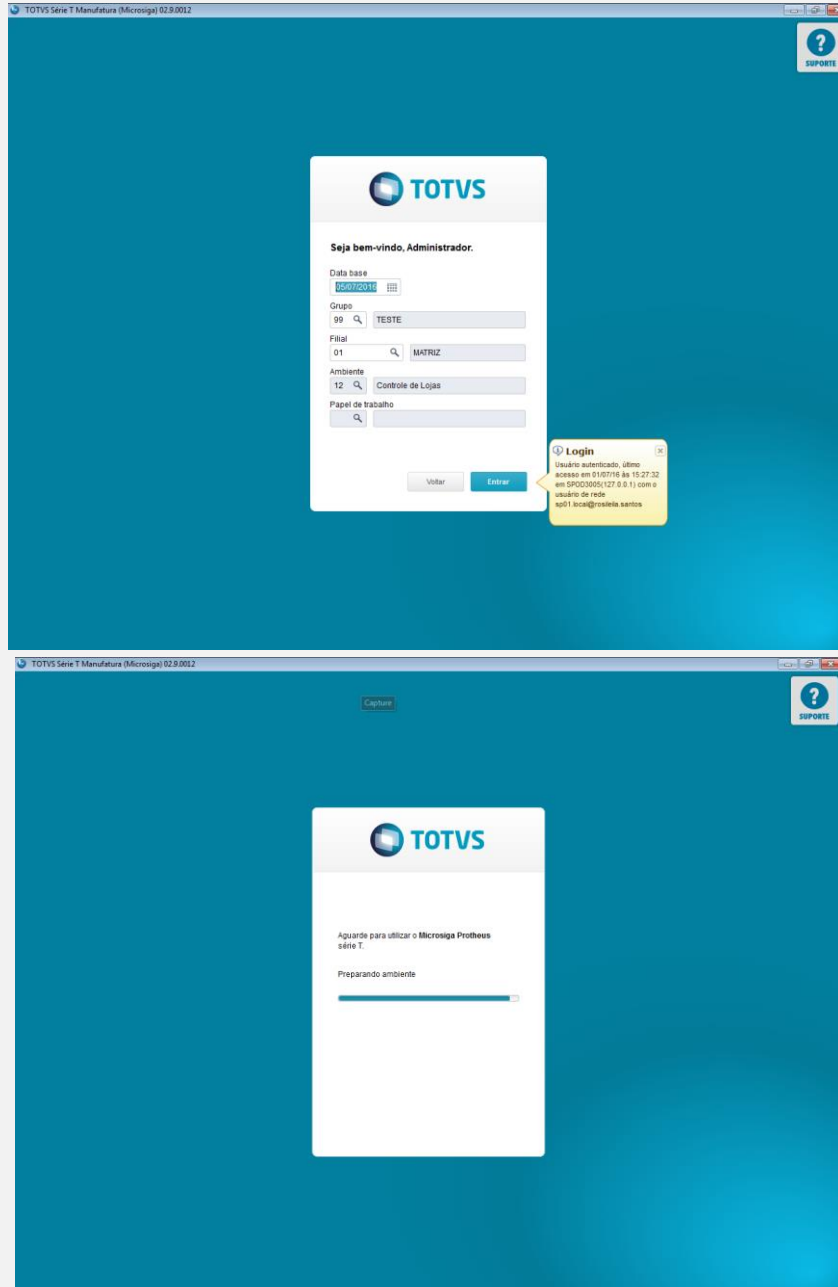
TOTVS Série T Manufatura (Microsiga) 02.9.0012

SUPORTE

TOTVS

Seja bem-vindo, Administrador.

Data base
05/07/2016

Grupo
99 TESTE

Filial
01 MATRIZ

Ambiente
12 Controle de Lojas

Papel de trabalho

Voltar Entrar

Login
Usuário autenticado, último acesso em 01/07/16 às 15:27:32 em SPOD3005(127.0.0.1) com o usuário de rede sp01.local@rosileila.santos

TOTVS Série T Manufatura (Microsiga) 02.9.0012

Capture

SUPORTE

TOTVS

Aguarde para utilizar o Microsiga Protheus série T.

Preparando ambiente